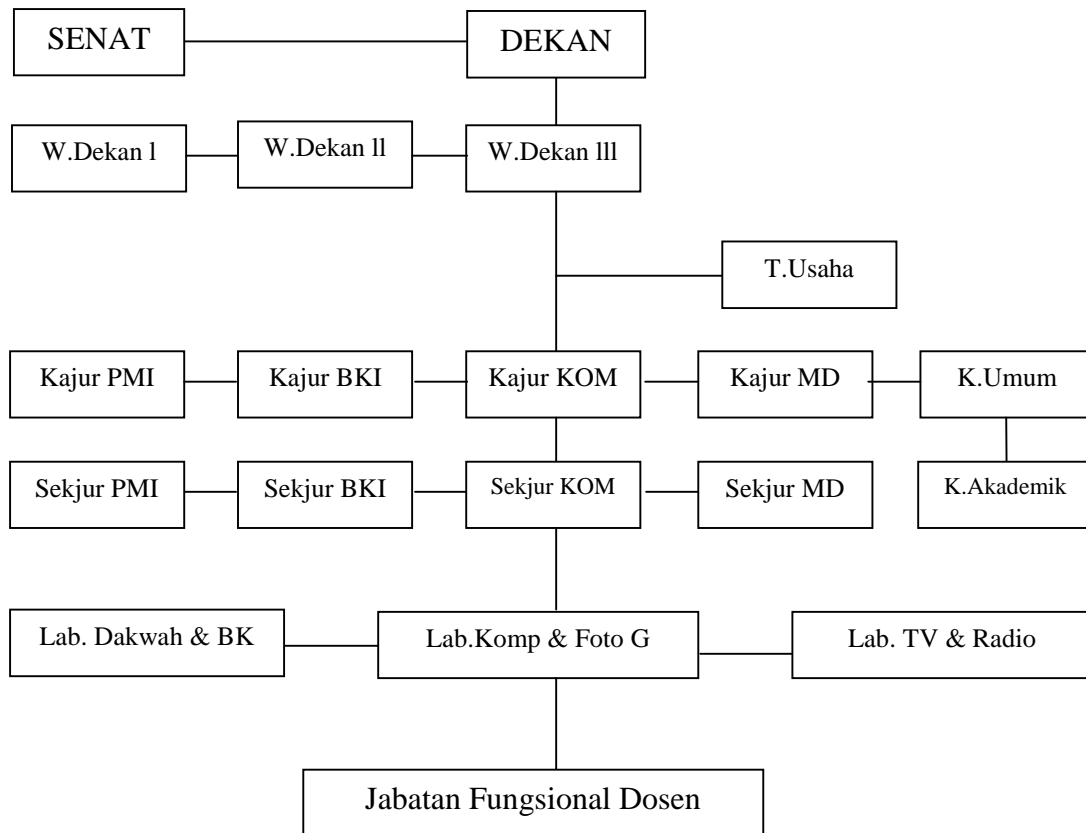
SENAT

DEKAN

W.Dekan l

W.Dekan ll

W.Dekan lll

T.Usaha

Kajur PMI

Kajur BKI

Kajur KOM

Kajur MD

K.Umum

Sekjur PMI

Sekjur BKI

Sekjur KOM

Sekjur MD

K.Akademik

Lab. Dakwah & BK

Lab.Komp & Foto G

Lab. TV & Radio

Jabatan Fungsional Dosen